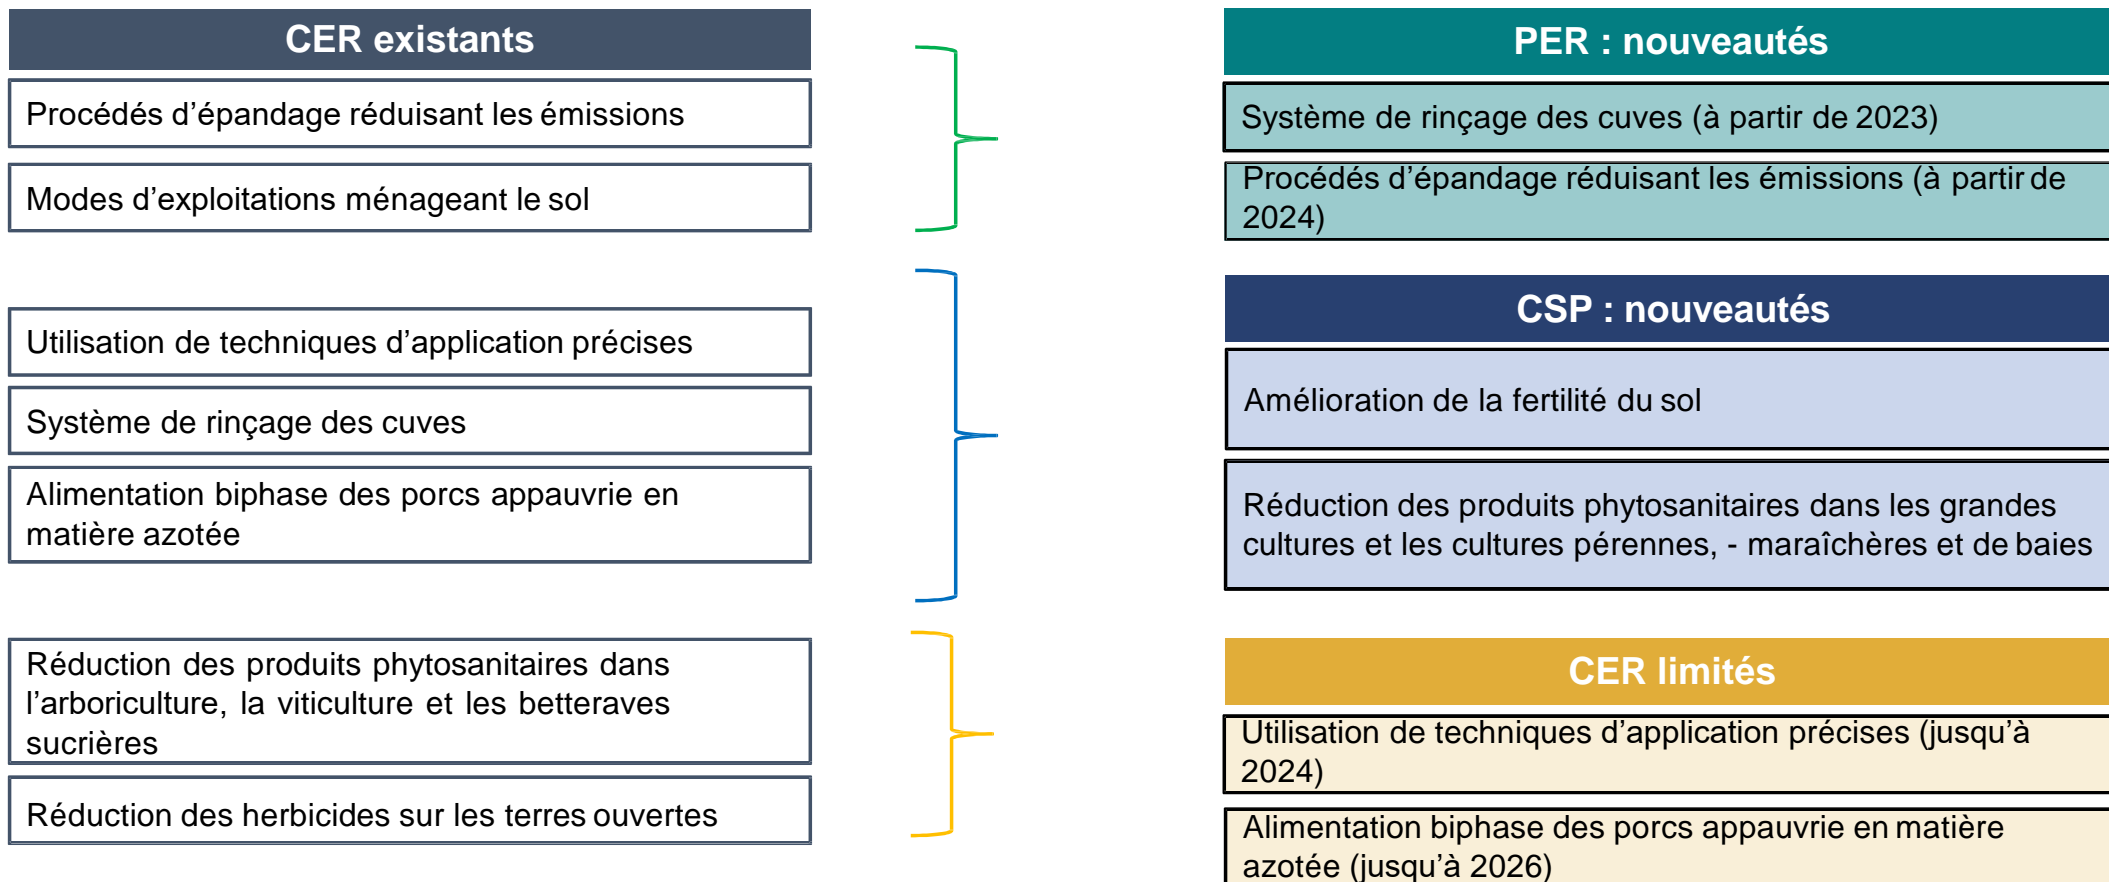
CER existants

Procédés d’épandage réduisant les émissions

Modes d’exploitations ménageant le sol

Utilisation de techniques d’application précises

Système de rinçage des cuves

Alimentation biphase des porcs appauvrie en matière azotée

Réduction des produits phytosanitaires dans l’arboriculture, la viticulture et les betteraves sucrières

Réduction des herbicides sur les terres ouvertes

PER : nouveautés

Système de rinçage des cuves (à partir de 2023)

Procédés d’épandage réduisant les émissions (à partir de 2024)

CSP : nouveautés

Amélioration de la fertilité du sol

Réduction des produits phytosanitaires dans les grandes cultures et les cultures pérennes, - maraîchères et de baies

CER limités

Utilisation de techniques d’application précises (jusqu’à 2024)

Alimentation biphase des porcs appauvrie en matière azotée (jusqu’à 2026)